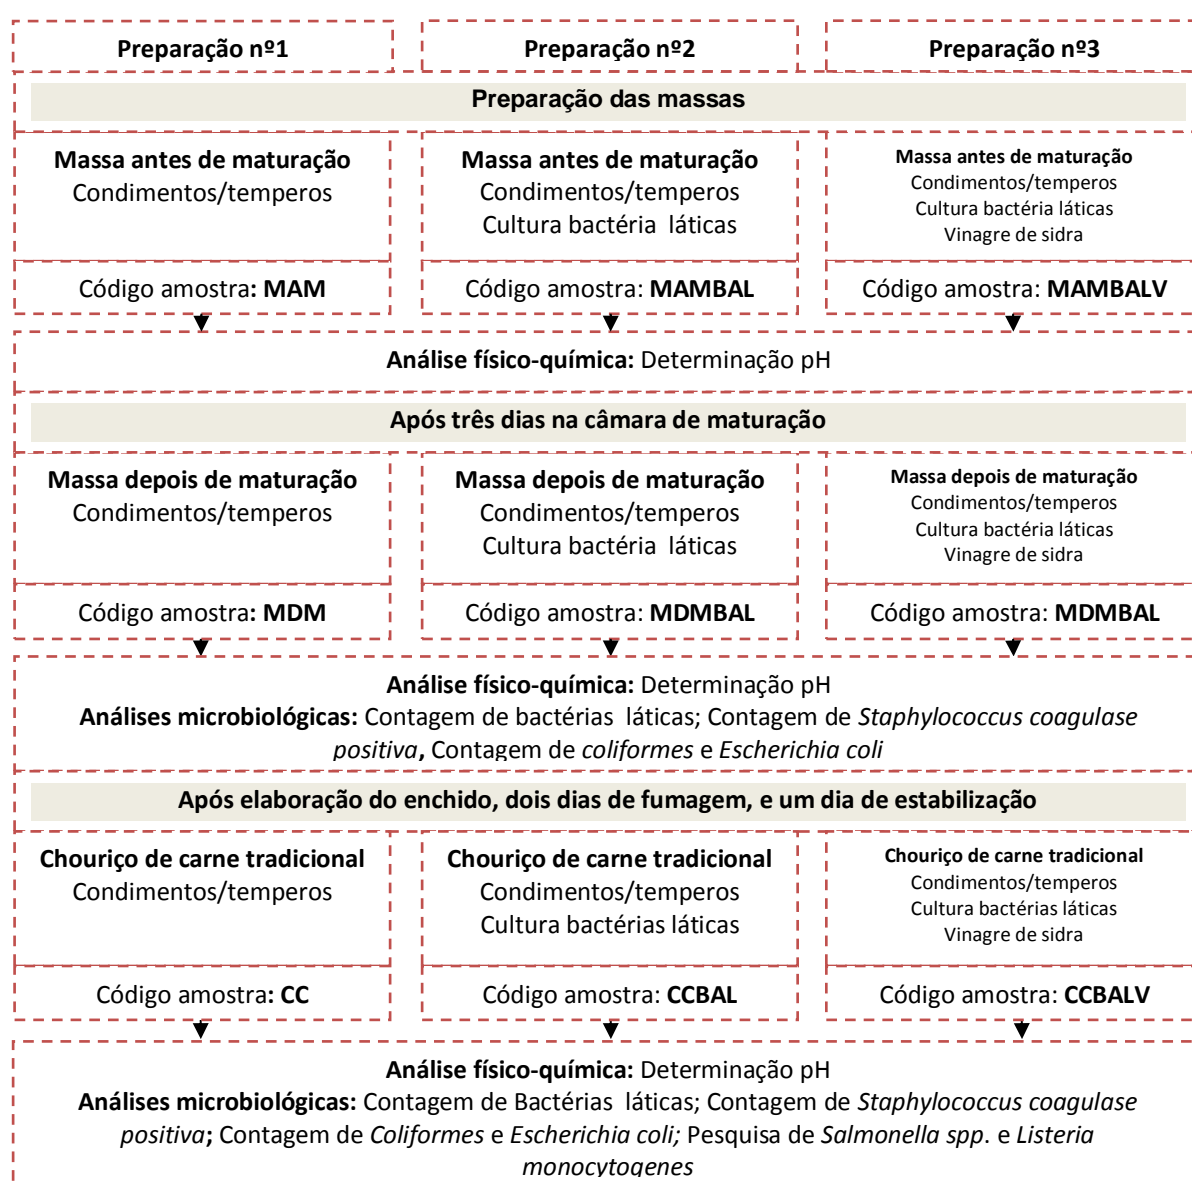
Preparação nº1

Preparação nº2

Preparação nº3

Preparação das massas

Massa antes de maturação
Condimentos/temperos

Código amostra: **MAM**

Massa antes de maturação
Condimentos/temperos
Cultura bactéria láticas

Código amostra: **MAMBAL**

Massa antes de maturação
Condimentos/temperos
Cultura bactéria láticas
Vinagre de sidra

Código amostra: **MAMBALV**

**Análise físico-química:** Determinação pH

Após três dias na câmara de maturação

Massa depois de maturação
Condimentos/temperos

Código amostra: **MDM**

Massa depois de maturação
Condimentos/temperos
Cultura bactéria láticas

Código amostra: **MDMBAL**

Massa depois de maturação
Condimentos/temperos
Cultura bactéria láticas
Vinagre de sidra

Código amostra: **MDMBAL**

**Análise físico-química:** Determinação pH
**Análises microbiológicas:** Contagem de bactérias láticas; Contagem de *Staphylococcus coagulase positiva*, Contagem de *coliformes* e *Escherichia coli*

Após elaboração do enchido, dois dias de fumagem, e um dia de estabilização

Chouriço de carne tradicional
Condimentos/temperos

Código amostra: **CC**

Chouriço de carne tradicional
Condimentos/temperos
Cultura bactérias láticas

Código amostra: **CCBAL**

Chouriço de carne tradicional
Condimentos/temperos
Cultura bactérias láticas
Vinagre de sidra

Código amostra: **CCBALV**

**Análise físico-química:** Determinação pH
**Análises microbiológicas:** Contagem de Bactérias láticas; Contagem de *Staphylococcus coagulase positiva*; Contagem de *Coliformes* e *Escherichia coli;* Pesquisa de *Salmonella spp*. e *Listeria monocytogenes*